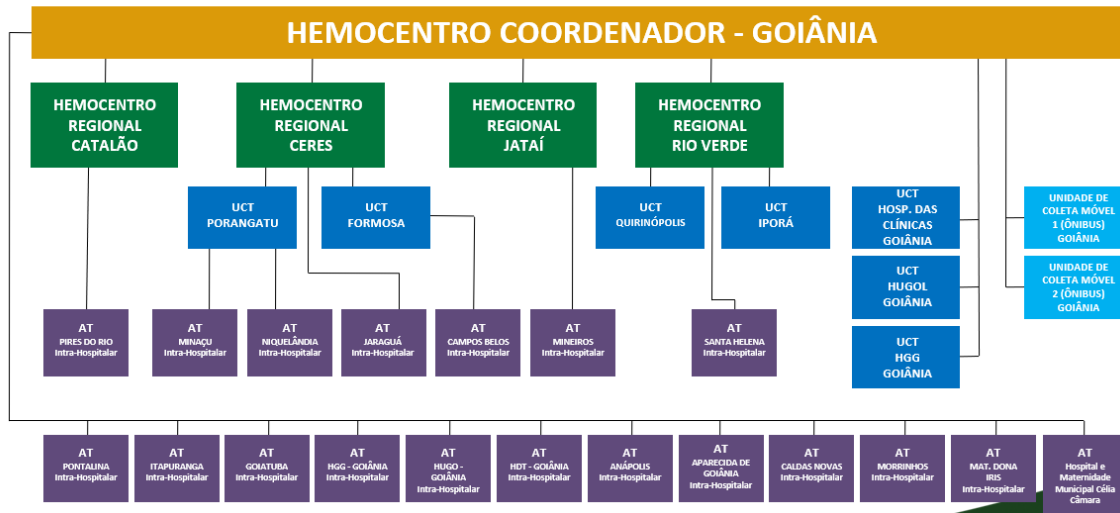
HEMOCENTRO COORDENADOR - GOIÂNIA

HEMOCENTRO REGIONAL CATALÃO

HEMOCENTRO REGIONAL CERES

HEMOCENTRO REGIONAL JATAÍ

HEMOCENTRO REGIONAL RIO VERDE

UCT PORANGATU

UCT FORMOSA

UCT QUIRINÓPOLIS

UCT IPORÁ

UCT HOSP. DAS CLÍNICAS GOIÂNIA

UNIDADE DE COLETA MÓVEL 1 (ÔNIBUS) GOIÂNIA

UNIDADE DE COLETA MÓVEL 2 (ÔNIBUS) GOIÂNIA

UCT HUGOL GOIÂNIA

UCT HGG GOIÂNIA

AT PIRES DO RIO Intra-Hospitalar

AT MINAÇU Intra-Hospitalar

AT NIQUELÂNDIA Intra-Hospitalar

AT JARAGUÁ Intra-Hospitalar

AT CAMPOS BELOS Intra-Hospitalar

AT MINEIROS Intra-Hospitalar

AT SANTA HELENA Intra-Hospitalar

AT PONTALINA Intra-Hospitalar

AT ITAPURANGA Intra-Hospitalar

AT GOIATUBA Intra-Hospitalar

AT HGG - GOIÂNIA Intra-Hospitalar

AT HUGO - GOIÂNIA Intra-Hospitalar

AT HDT - GOIÂNIA Intra-Hospitalar

AT ANÁPOLIS Intra-Hospitalar

AT APARECIDA DE GOIÂNIA Intra-Hospitalar

AT CALDAS NOVAS Intra-Hospitalar

AT MORRINHOS Intra-Hospitalar

AT MAT. DONA IRIS Intra-Hospitalar

AT Hospital e Maternidade Municipal Célia Câmara